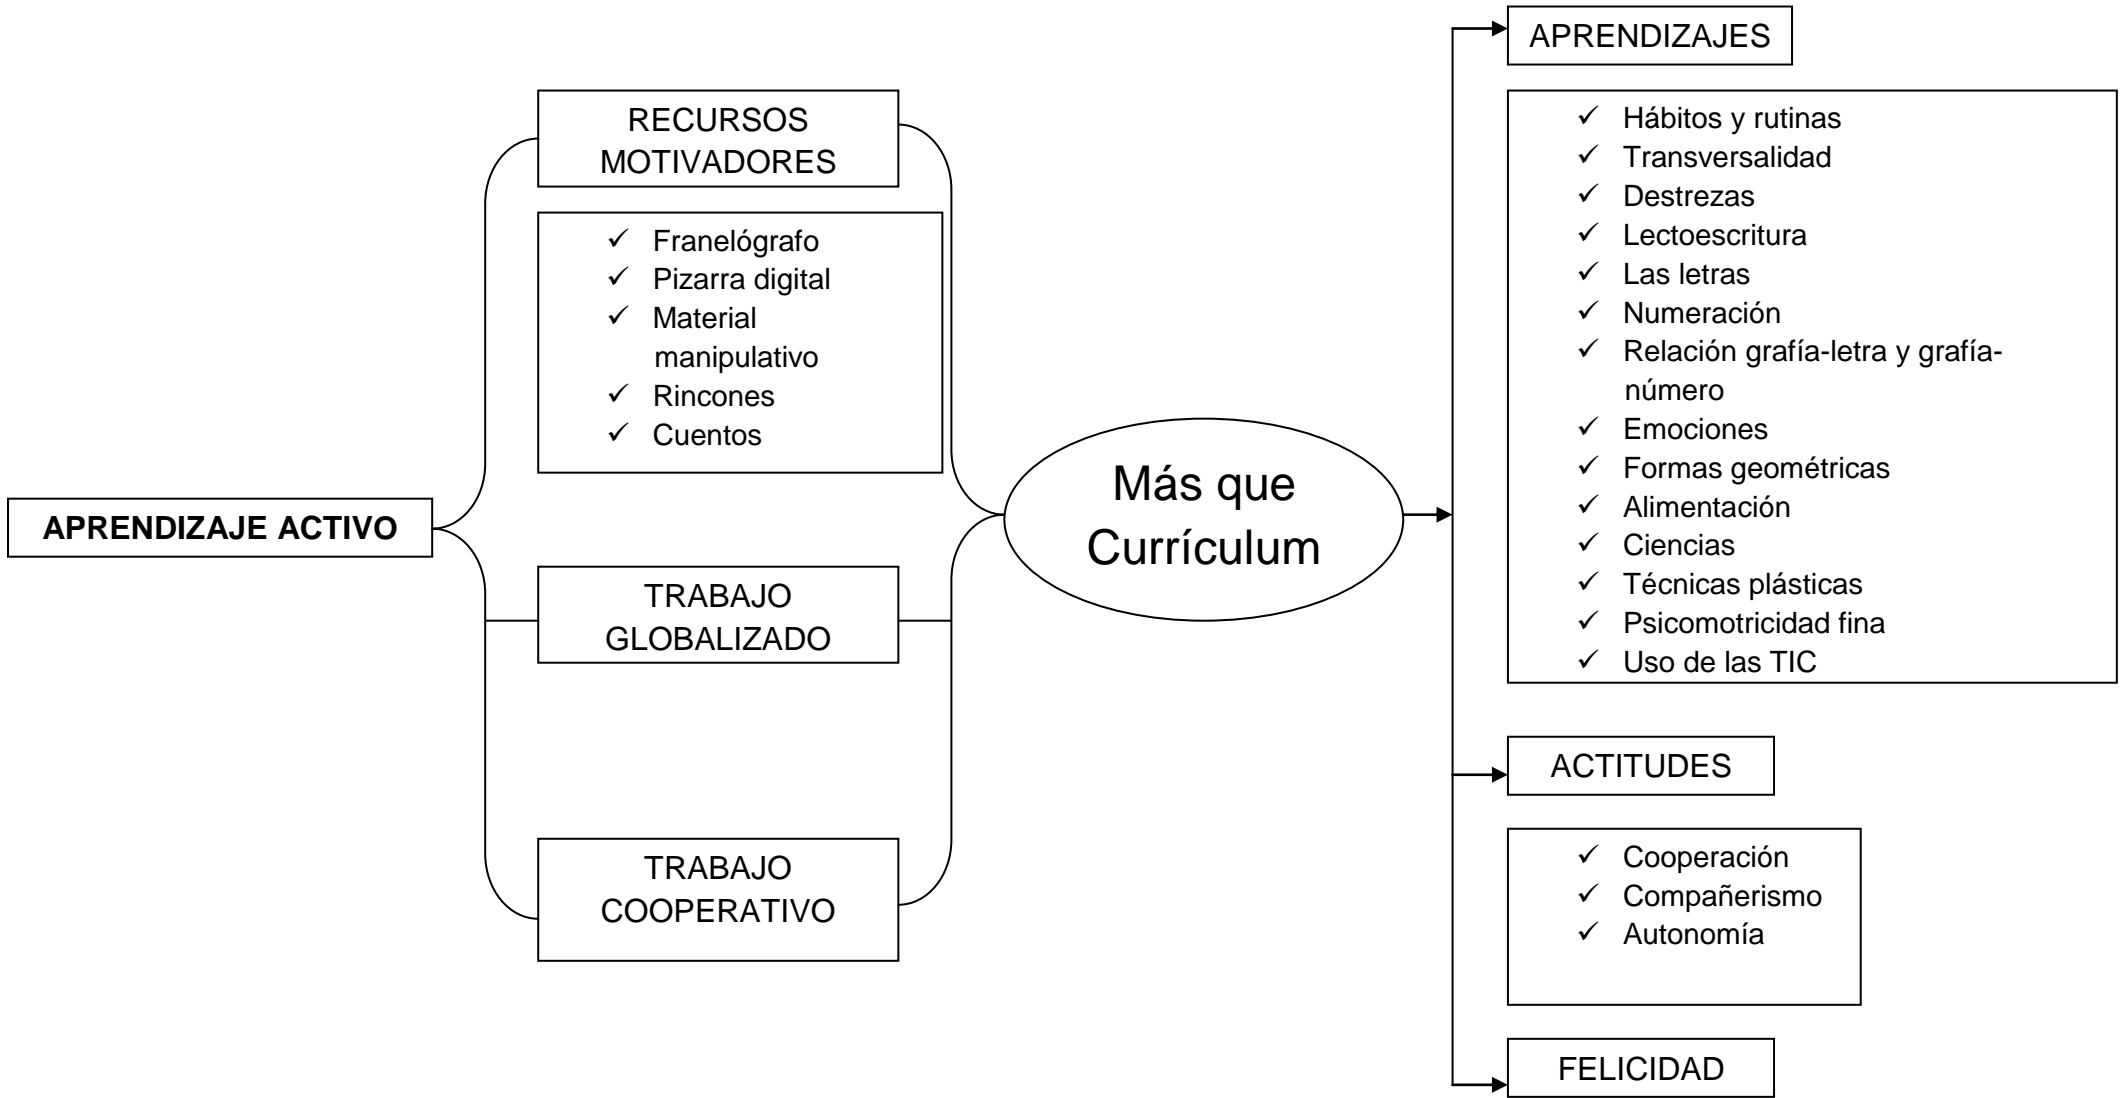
APRENDIZAJE ACTIVO

RECURSOS MOTIVADORES

- ✓ Franelógrafo
- ✓ Pizarra digital
- ✓ Material manipulativo
- ✓ Rincones
- ✓ Cuentos

TRABAJO GLOBALIZADO

TRABAJO COOPERATIVO

Más que Currículum

APRENDIZAJES

- ✓ Hábitos y rutinas
- ✓ Transversalidad
- ✓ Destrezas
- ✓ Lectoescritura
- ✓ Las letras
- ✓ Numeración
- ✓ Relación grafía-letra y grafía-número
- ✓ Emociones
- ✓ Formas geométricas
- ✓ Alimentación
- ✓ Ciencias
- ✓ Técnicas plásticas
- ✓ Psicomotricidad fina
- ✓ Uso de las TIC

ACTITUDES

- ✓ Cooperación
- ✓ Compañerismo
- ✓ Autonomía

FELICIDAD